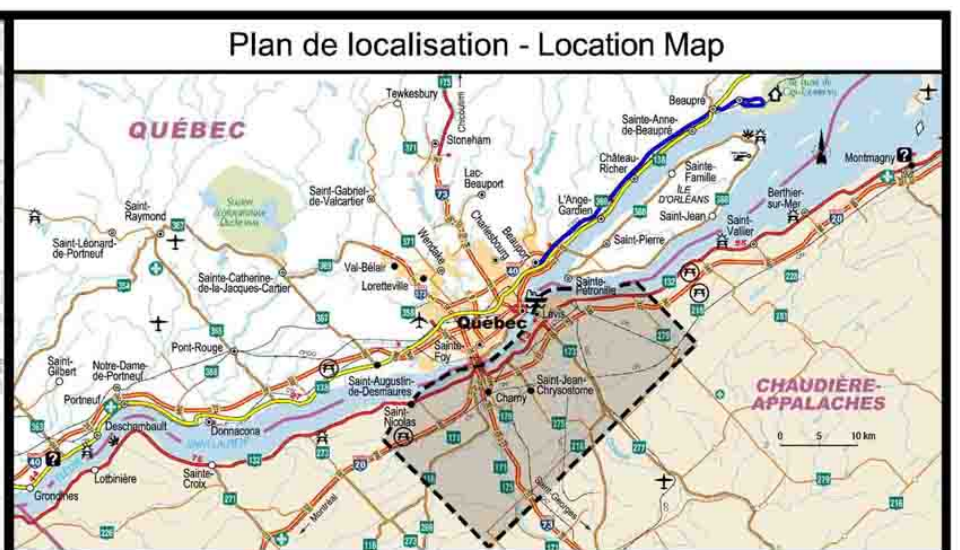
Plan de localisation - Location Map

QUÉBEC

CHAUDIÈRE-APPALACHES

Tewkesbury
Stoneham
Lac-Beauport
Saint-Gabriel-de-Valcartier
Station touristique Duchesnay
Saint-Raymond
Saint-Léonard-de-Portneuf
Sainte-Catherine-de-la-Jacques-Cartier
Val-Bélair
Loretteville
Wendake
Charlesbourg
Beauport
Québec
Lévis
Sainte-Foy
Pont-Rouge
Saint-Gilbert
Notre-Dame-de-Portneuf
Portneuf
Deschambault
Donnacona
Saint-Augustin-de-Desmaures
Saint-Nicolas
Charny
Saint-Jean-Chrysostome
Lotbinière
Sainte-Croix
Grondines
Beaupré
Sainte-Anne-de-Beaupré
Château-Richer
L'Ange-Gardien
Sainte-Famille
ÎLE D'ORLÉANS
Saint-Jean
Saint-Pierre
Sainte-Pétronille
Saint-Vallier
Berthier-sur-Mer
Montmagny
Montréal
Saint-Georges

0 5 10 km

175
371
73
40
369
358
367
365
354
138
363
132
20
173
171
116
218
279
216
228
283
281
226
360
368